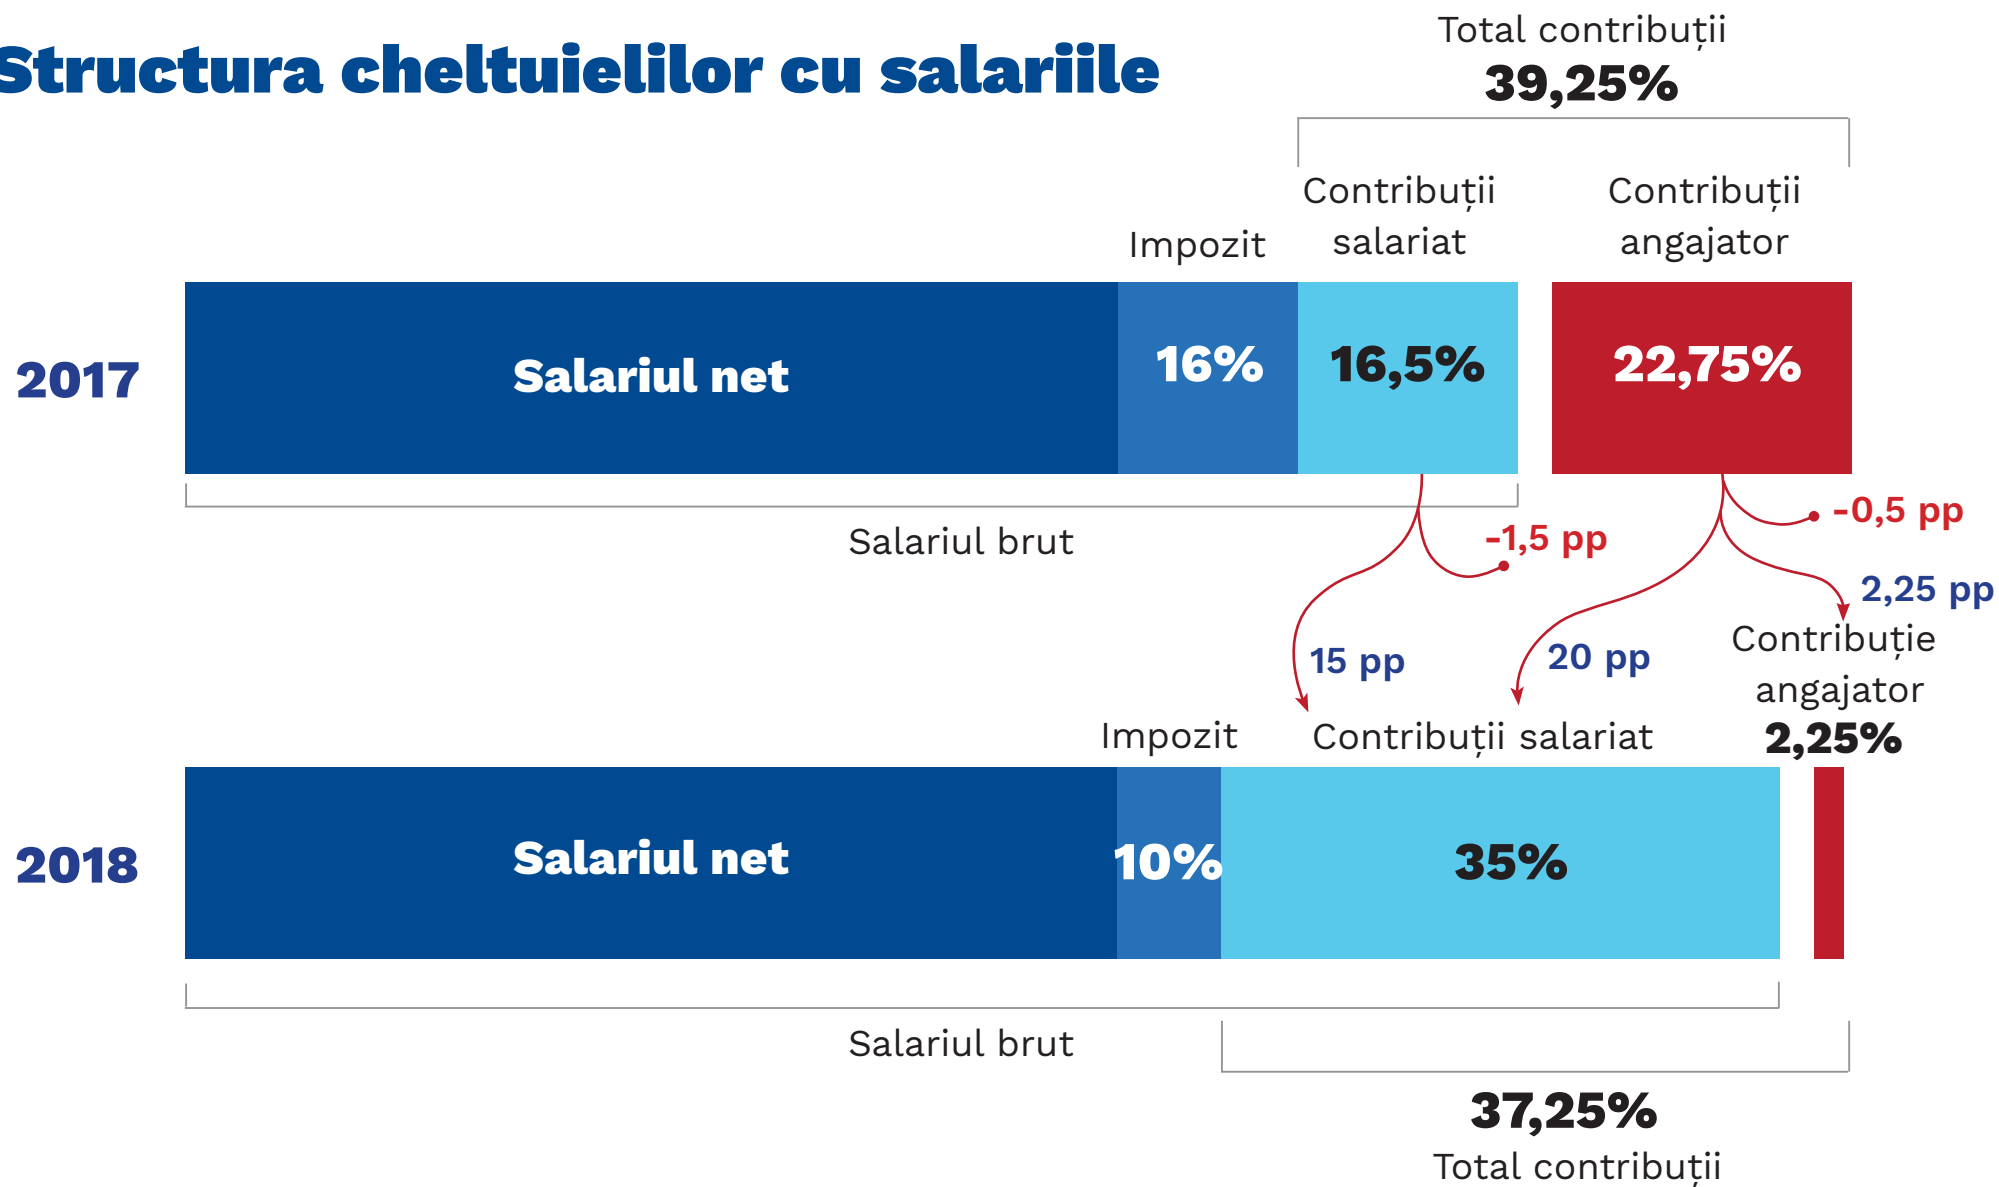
Structura cheltuielilor cu salariile

Total contribuții
39,25%

Impozit

Contribuții salariat

Contribuții angajator

2017

Salariul net

16%

16,5%

22,75%

Salariul brut

-1,5 pp

-0,5 pp

2,25 pp

15 pp

20 pp

Contribuție angajator
2,25%

Impozit

Contribuții salariat

2018

Salariul net

10%

35%

Salariul brut

37,25%
Total contribuții